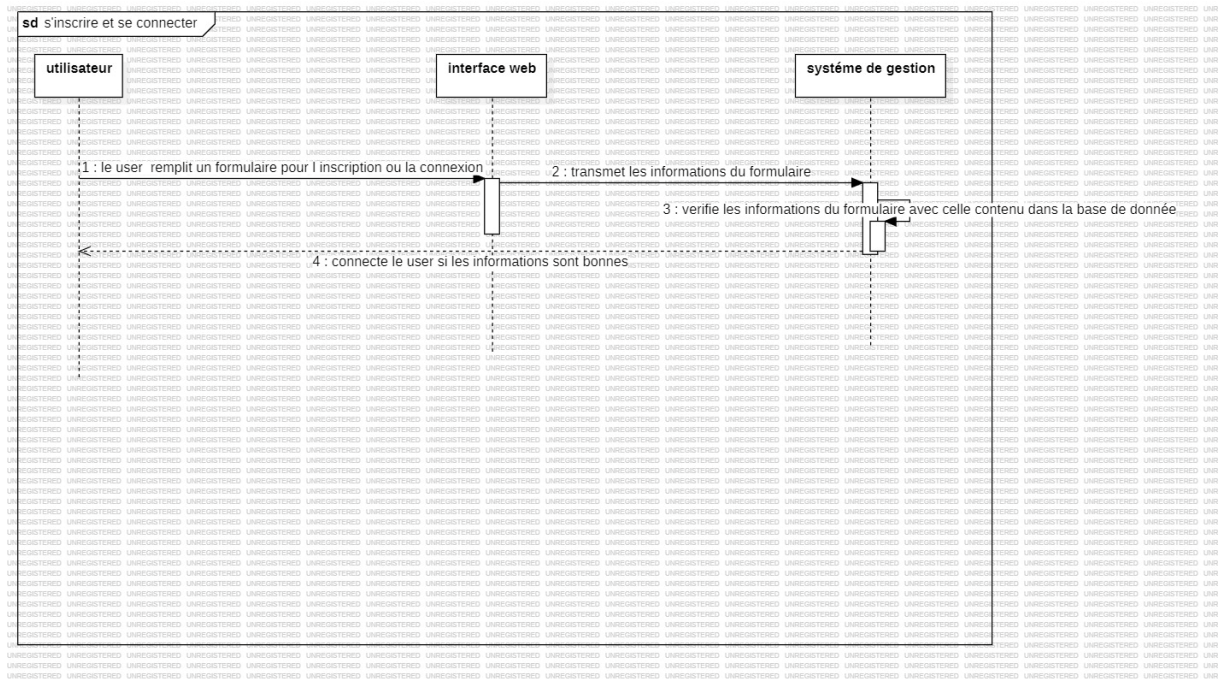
sd s'inscrire et se connecter

utilisateur

interface web

systéme de gestion

1 : le user remplit un formulaire pour l inscription ou la connexion

2 : transmet les informations du formulaire

3 : verifie les informations du formulaire avec celle contenu dans la base de donnée

4 : connecte le user si les informations sont bonnes

UNREGISTERED UNREGISTERED UNREGISTERED UNREGISTERED UNREGISTERED